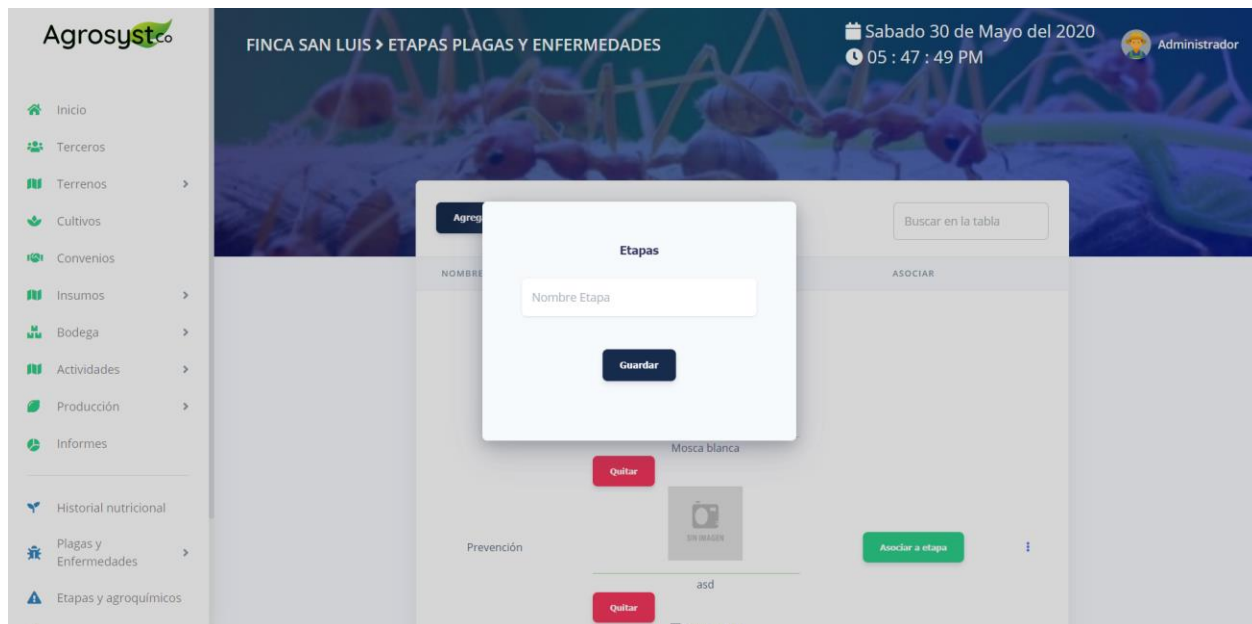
Agrosystco

Inicio
Terceros
Terrenos
Cultivos
Convenios
Insumos
Bodega
Actividades
Producción
Informes

Historial nutricional
Plagas y Enfermedades
Etapas y agroquímicos

FINCA SAN LUIS > ETAPAS PLAGAS Y ENFERMEDADES

Sabado 30 de Mayo del 2020
05 : 47 : 49 PM

Administrador

Agreg

Buscar en la tabla

NOMBRE

ASOCIAR

Etapas

Nombre Etapa

Guardar

Mosca blanca

Quitar

SIN IMAGEN

Prevención

Asociar a etapa

asd

Quitar